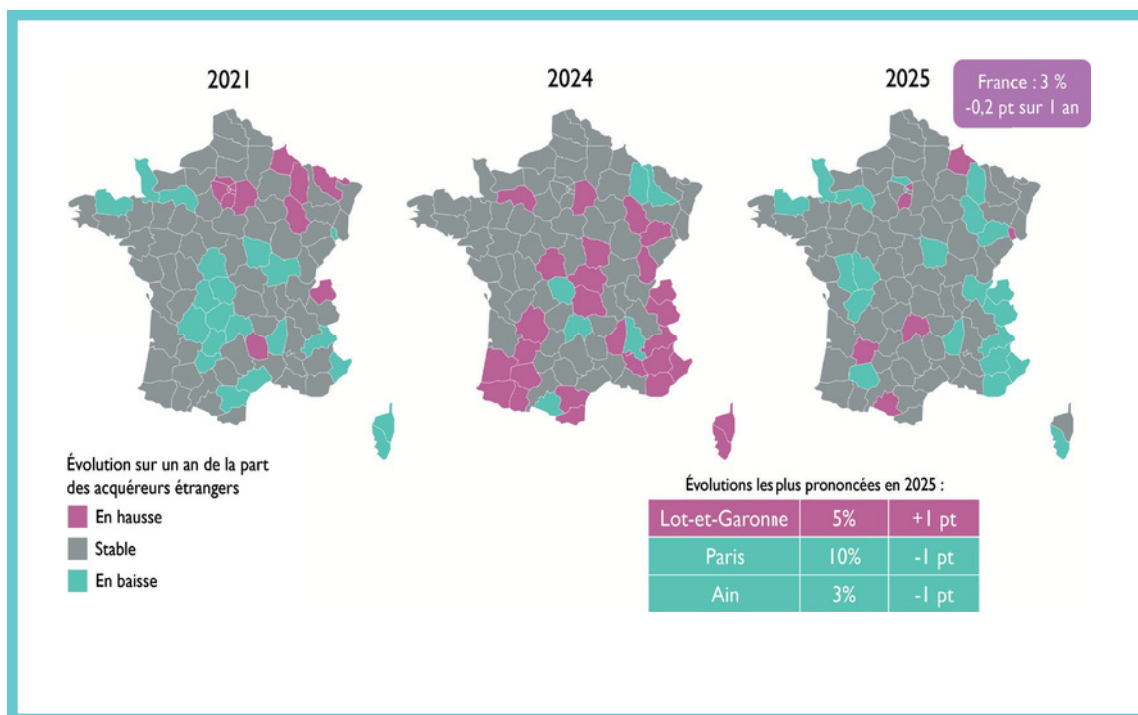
2021

2024

2025

France : 3 %
-0,2 pt sur 1 an

Évolution sur un an de la part des acquéreurs étrangers

En hausse

Stable

En baisse

Évolutions les plus prononcées en 2025 :

| Lot-et-Garonne | 5% | +1 pt |
|---|---|---|
| Paris | 10% | -1 pt |
| Ain | 3% | -1 pt |